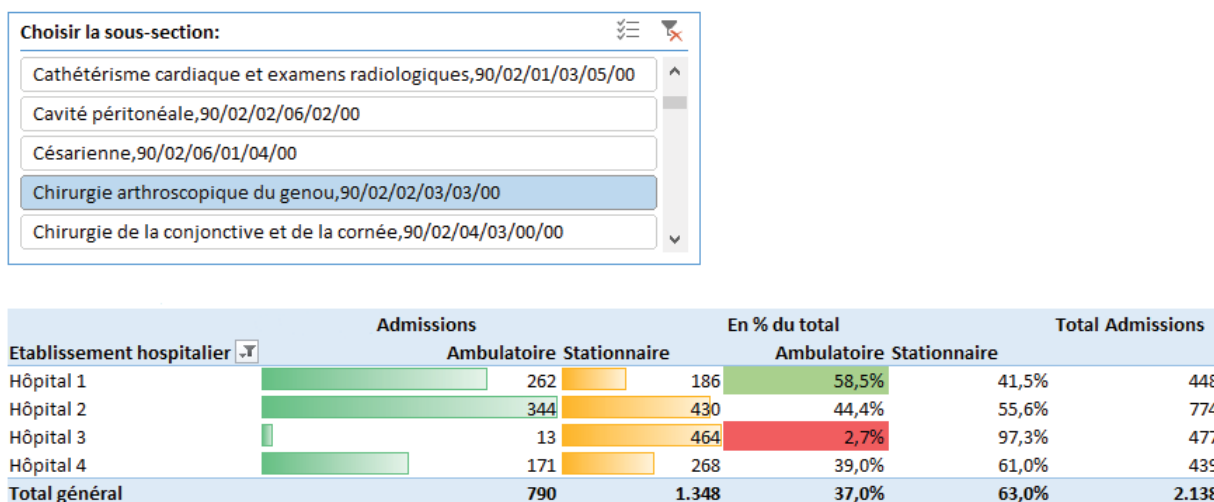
Choisir la sous-section:

Cathétérisme cardiaque et examens radiologiques,90/02/01/03/05/00
Cavité péritonéale,90/02/02/06/02/00
Césarienne,90/02/06/01/04/00
Chirurgie arthroscopique du genou,90/02/02/03/03/00
Chirurgie de la conjonctive et de la cornée,90/02/04/03/00/00

| | Admissions | | En % du total | | Total Admissions |
|---|---|---|---|---|---|
| Etablissement hospitalier | Ambulatoire | Stationnaire | Ambulatoire | Stationnaire | |
| Hôpital 1 | 262 | 186 | 58,5% | 41,5% | 448 |
| Hôpital 2 | 344 | 430 | 44,4% | 55,6% | 774 |
| Hôpital 3 | 13 | 464 | 2,7% | 97,3% | 477 |
| Hôpital 4 | 171 | 268 | 39,0% | 61,0% | 439 |
| Total général | 790 | 1.348 | 37,0% | 63,0% | 2.138 |